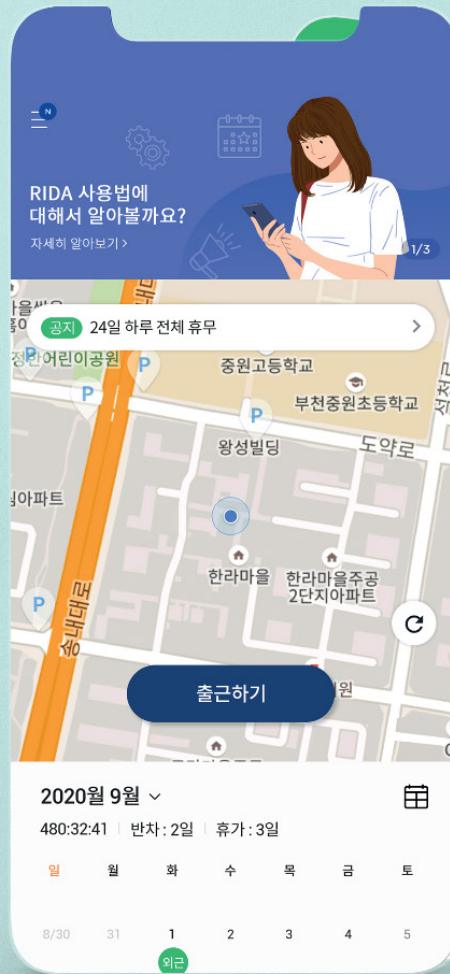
N

RIDA 사용법에
대해서 알아볼까요?

자세히 알아보기 >

1/3

공지 24일 하루 전체 휴무 >

정빈어린이공원

중원고등학교

부천중원초등학교

왕성빌딩

도약로

아파트

한라마을

한라마을주공
2단지아파트

출근하기

2020월 9월

480:32:41 | 반차 : 2일 | 휴가 : 3일

| 일 | 월 | 화 | 수 | 목 | 금 | 토 |
|---|---|---|---|---|---|---|
| 8/30 | 31 | 1 | 2 | 3 | 4 | 5 |
| | | 외근 | | | | |